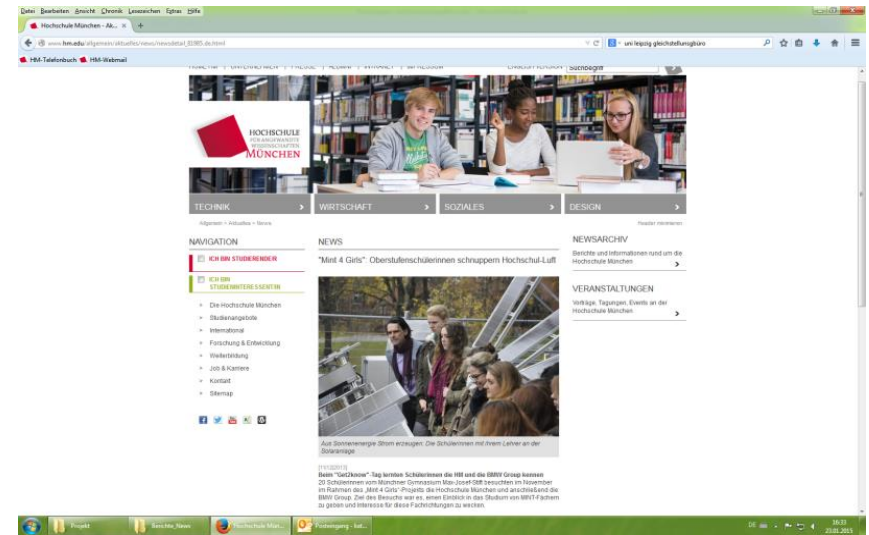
Datei Bearbeiten Ansicht Chronik Lesezeichen Extras Hilfe

Hochschule München - Ak... ×

www.hm.edu/allgemein/aktuelles/news/newsdetail_83985.de.html

uni leipzig gleichstellungsbüro

HM-Telefonbuch HM-Webmail

HOME | UNTERNEHMEN | PRESSE | ALUMNI | INTRANET | SITEMAP

Suchbegriff

HOCHSCHULE FÜR ANGEWANDTE WISSENSCHAFTEN MÜNCHEN

TECHNIK
WIRTSCHAFT
SOZIALES
DESIGN

Allgemein > Aktuelles > News

Reader Vorlesen

NAVIGATION

ICH BIN STUDIERENDER

ICH BIN STUDIENINTERESSENT/IN

Die Hochschule München
Studienangebote
International
Forschung & Entwicklung
Weiterbildung
Job & Karriere
Kontakt
Sitemap

NEWS

"Mint 4 Girls": Oberstufenschülerinnen schnuppern Hochschul-Luft

Aus Sonnenenergie Strom erzeugen: Die Schülerinnen mit ihrem Lehrer an der Solaranlage

[11/2013]
Beim "Get2know"-Tag lernten Schülerinnen die HM und die BMW Group kennen
20 Schülerinnen vom Münchner Gymnasium Max-Josef-Stift besuchten im November im Rahmen des „Mint 4 Girls"-Projekts die Hochschule München und anschließend die BMW Group. Ziel des Besuchs war es, einen Einblick in das Studium von MINT-Fächern zu geben und Interesse für diese Fachrichtungen zu wecken.

NEWSARCHIV

Berichte und Informationen rund um die Hochschule München

VERANSTALTUNGEN

Vorträge, Tagungen, Events an der Hochschule München

Projekt
Berichte_News
Hochschule Mün...
Posteingang - bat...

DE
16:33
20.01.2015